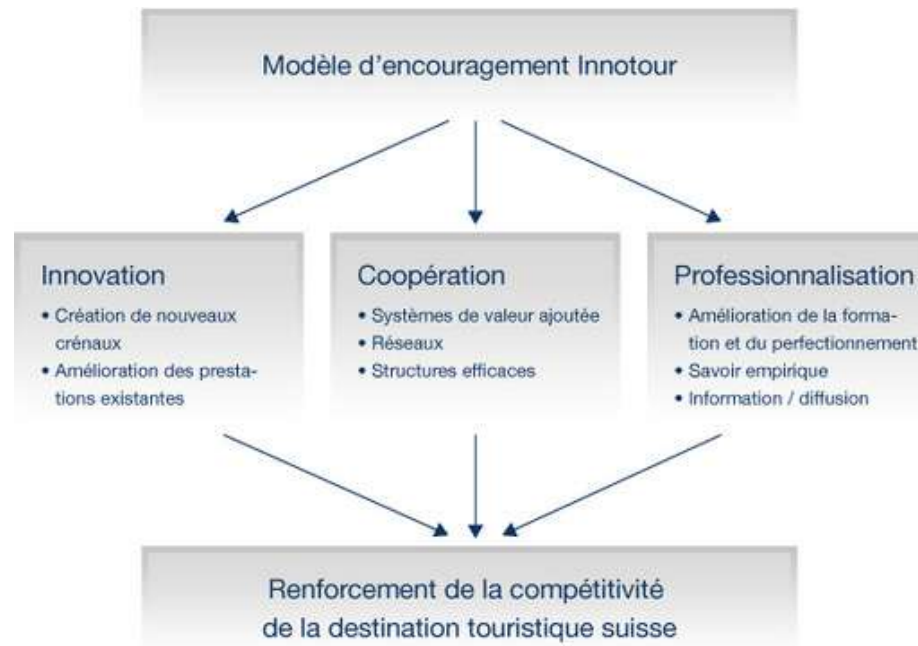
Modèle d'encouragement Innotour

Innovation
• Création de nouveaux créneaux
• Amélioration des prestations existantes

Coopération
• Systèmes de valeur ajoutée
• Réseaux
• Structures efficaces

Professionnalisation
• Amélioration de la formation et du perfectionnement
• Savoir empirique
• Information / diffusion

Renforcement de la compétitivité de la destination touristique suisse